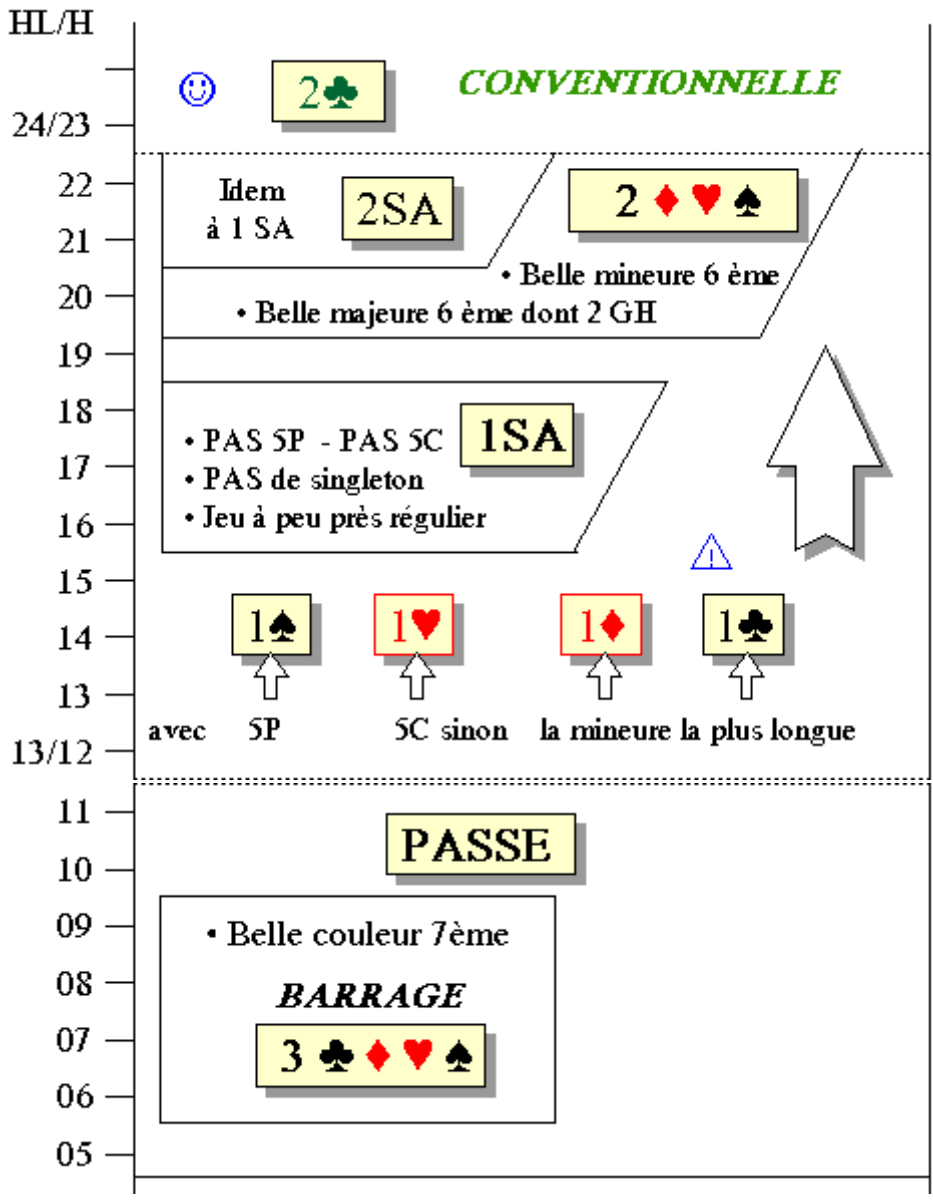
HL/H

☺ 2♣ CONVENTIONNELLE

24/23

22
21
20
19
18
17
16
15
14
13
13/12

Idem à 1 SA

2SA

2 ♦♥♠

• Belle mineure 6 ème

• Belle majeure 6 ème dont 2 GH

• PAS 5P - PAS 5C
• PAS de singleton
• Jeu à peu près régulier

1SA

⚠

1♠ 1♥ 1♦ 1♣

avec 5P 5C sinon la mineure la plus longue

11
10
09
08
07
06
05

PASSE

• Belle couleur 7ème

BARRAGE

3 ♣♦♥♠